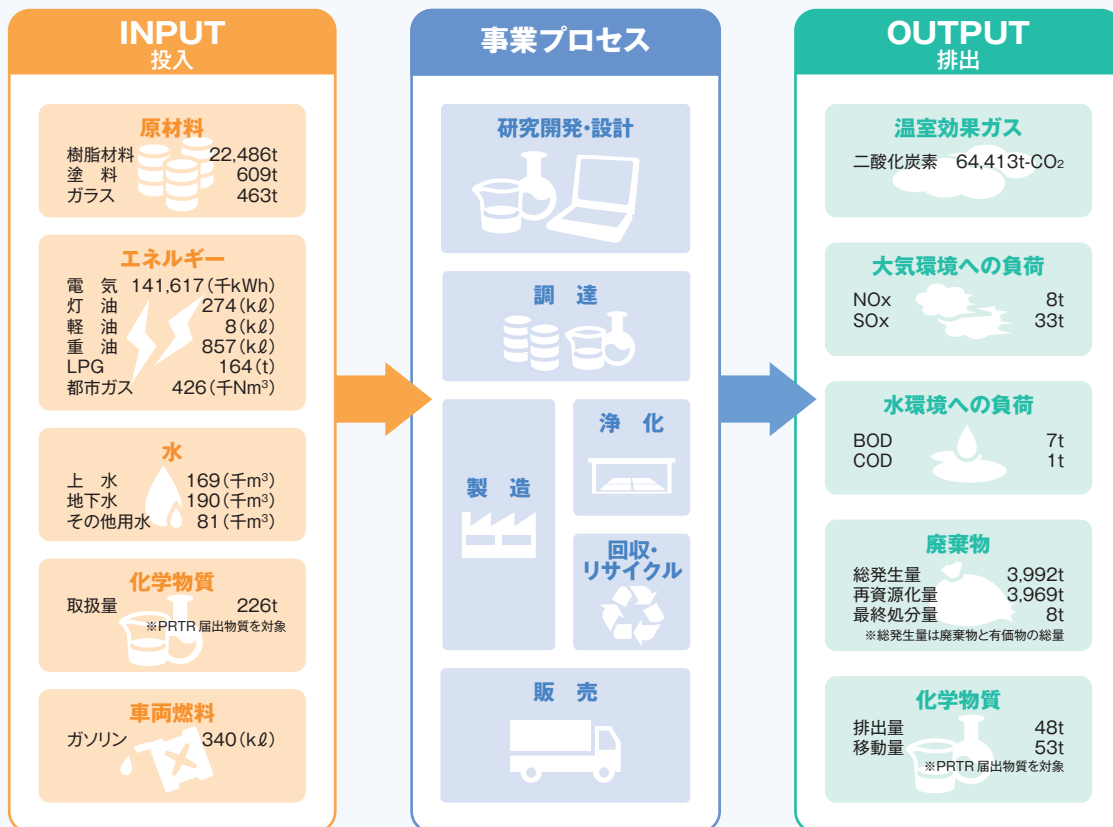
INPUT
投入

原材料
樹脂材料 22,486t
塗料 609t
ガラス 463t

エネルギー
電気 141,617(千kWh)
灯油 274(kℓ)
軽油 8(kℓ)
重油 857(kℓ)
LPG 164(t)
都市ガス 426(千Nm$^3$)

水
上水 169(千m$^3$)
地下水 190(千m$^3$)
その他用水 81(千m$^3$)

化学物質
取扱量 226t
※PRTR 届出物質を対象

車両燃料
ガソリン 340(kℓ)

事業プロセス

研究開発・設計

調達

製造

浄化

回収・リサイクル

販売

OUTPUT
排出

温室効果ガス
二酸化炭素 64,413t-$CO_2$

大気環境への負荷
NOx 8t
SOx 33t

水環境への負荷
BOD 7t
COD 1t

廃棄物
総発生量 3,992t
再資源化量 3,969t
最終処分量 8t
※総発生量は廃棄物と有価物の総量

化学物質
排出量 48t
移動量 53t
※PRTR 届出物質を対象